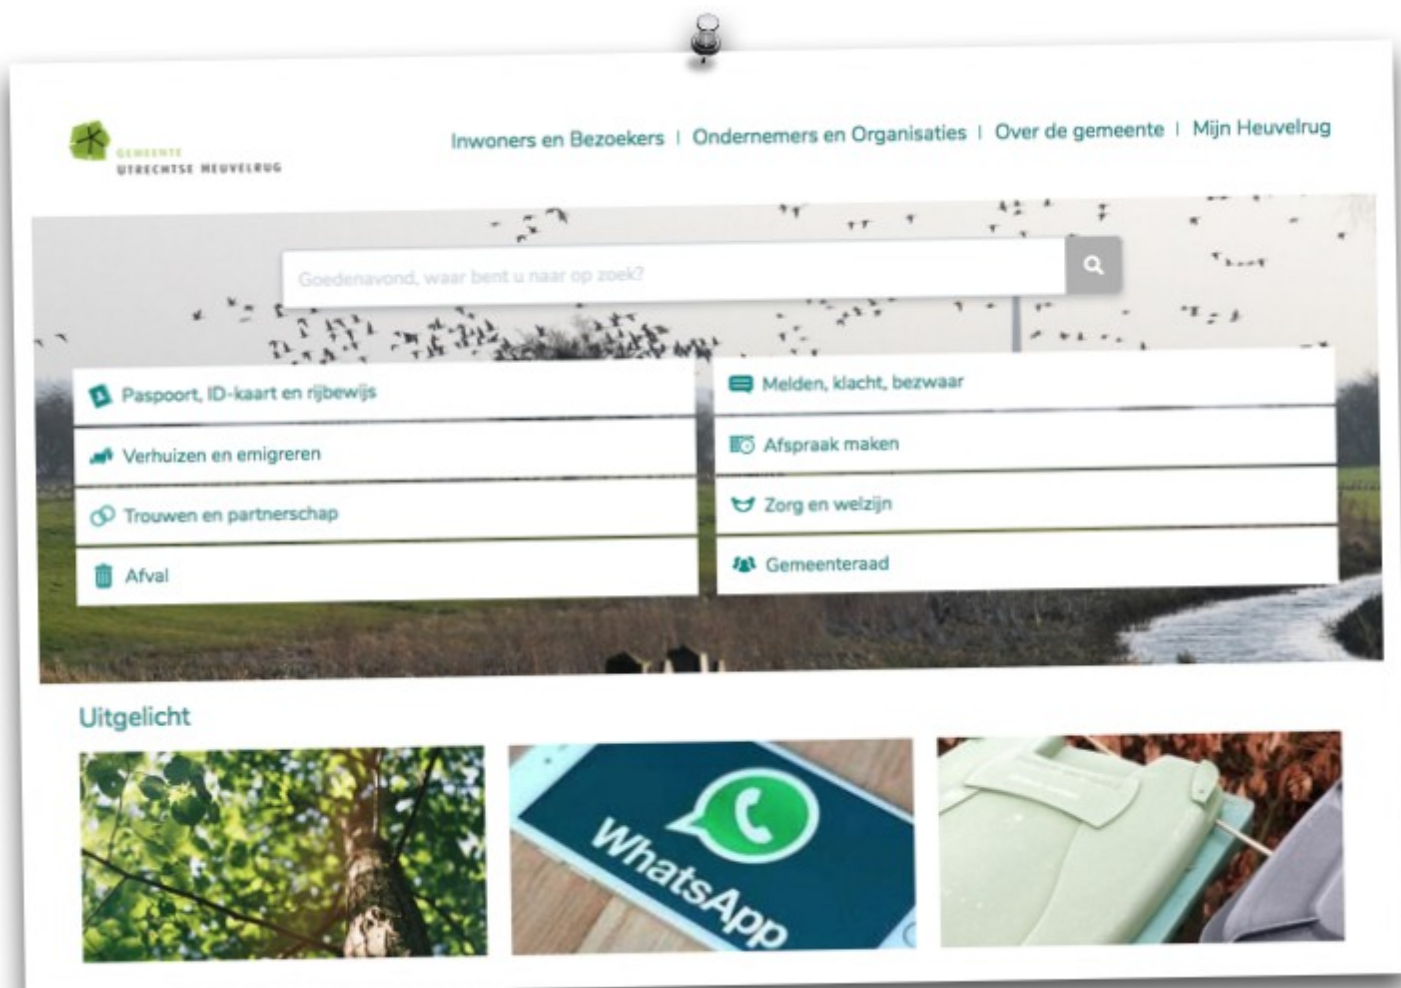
GEMEENTE
UTRECHTSE HEUVELRUG

Inwoners en Bezoekers | Ondernemers en Organisaties | Over de gemeente | Mijn Heuvelrug

Goedenavond, waar bent u naar op zoek?

Paspoort, ID-kaart en rijbewijs
Verhuizen en emigreren
Trouwen en partnerschap
Afval

Melden, klacht, bezwaar
Afspraak maken
Zorg en welzijn
Gemeenteraad

Uitgelicht

WhatsApp